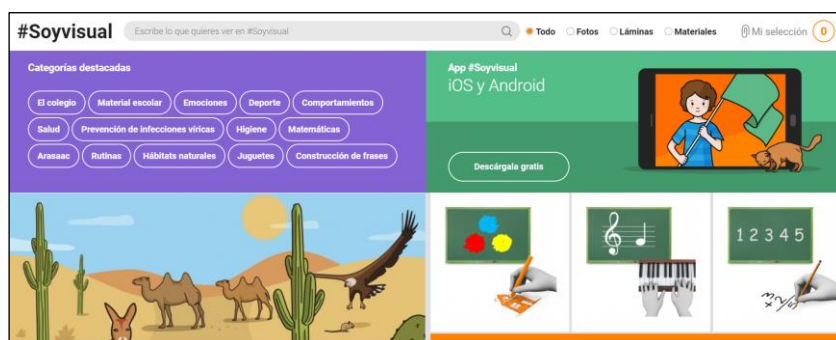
#Soyvisual

Escribe lo que quieres ver en #Soyvisual

Todo Fotos Láminas Materiales

Mi selección 0

Categorías destacadas

El colegio Material escolar Emociones Deporte Comportamientos Salud Prevención de infecciones víricas Higiene Matemáticas Arasaac Rutinas Hábitats naturales Juguetes Construcción de frases

App #Soyvisual
iOS y Android

Descárgala gratis

1 2 3 4 5